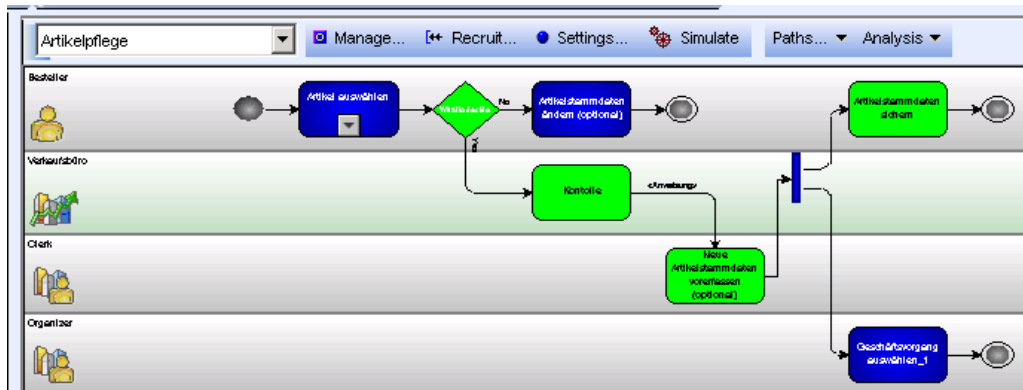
Artikelpflege

Manage...

Recruit...

Settings...

Simulate

Paths...

Analysis

Besteller

Artikel auswählen

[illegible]

No

Artikelstammdaten ändern (optional)

Artikelstammdaten sichern

Verkaufsbüro

Kontrolle

<Anweisung>

Clerk

Neue Artikelstammdaten vorerfassen (optional)

Organizer

Geschäftsvorgang auswählen_1